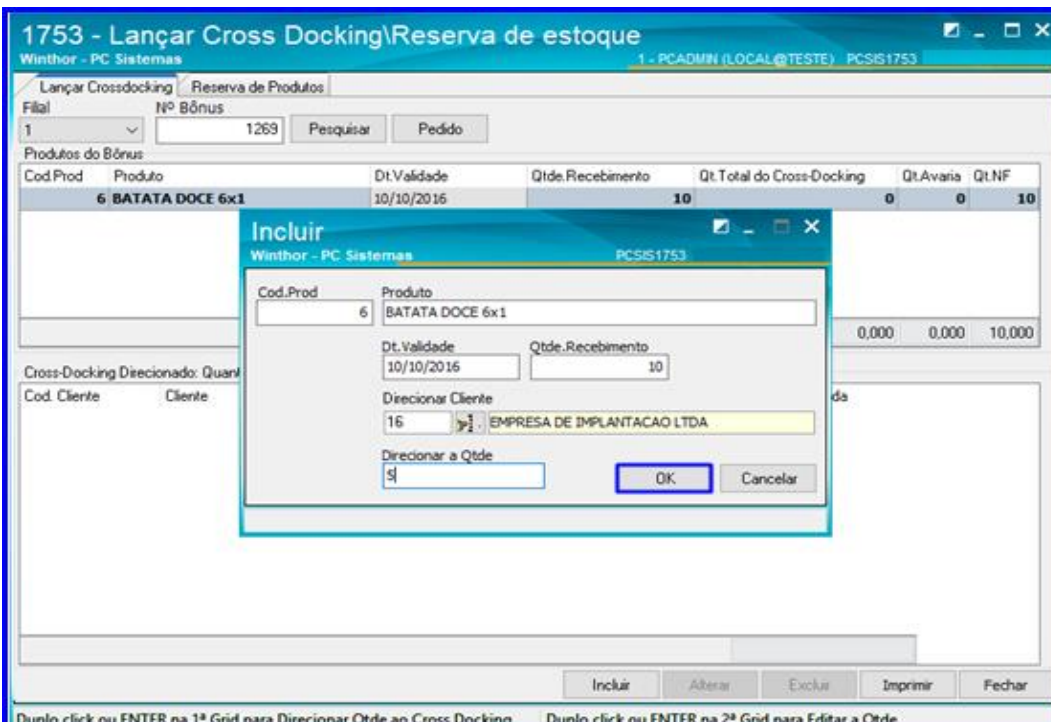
1753 - Lançar Cross Docking\Reserva de estoque
Winthor - PC Sistemas
1 - PCADMIN (LOCAL@TESTE) PCSIS1753

Lançar Crossdocking | Reserva de Produtos
Filial
1
Nº Bônus
1269
Pesquisar
Pedido

Produtos do Bônus

| Cod.Prod | Produto | Dt.Validade | Qtde.Recebimento | Qt.Total do Cross-Docking | Qt.Avaria | Qt.NF |
|---|---|---|---|---|---|---|
| 6 | BATATA DOCE 6x1 | 10/10/2016 | 10 | 0 | 0 | 10 |

0,000 0,000 10,000

Incluir
Winthor - PC Sistemas
PCSIS1753

Cod.Prod
6
Produto
BATATA DOCE 6x1
Dt.Validade
10/10/2016
Qtde.Recebimento
10
Direcionar Cliente
16
EMPRESA DE IMPLANTACAO LTDA
Direcionar a Qtde
5
OK
Cancelar

Cross-Docking Direcionado: Quan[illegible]
Cod. Cliente
Cliente
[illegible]da

Incluir
Alterar
Excluir
Imprimir
Fechar

Duplo click ou ENTER na 1ª Grid para Direcionar Qtde ao Cross Docking
Duplo click ou ENTER na 2ª Grid para Editar a Qtde